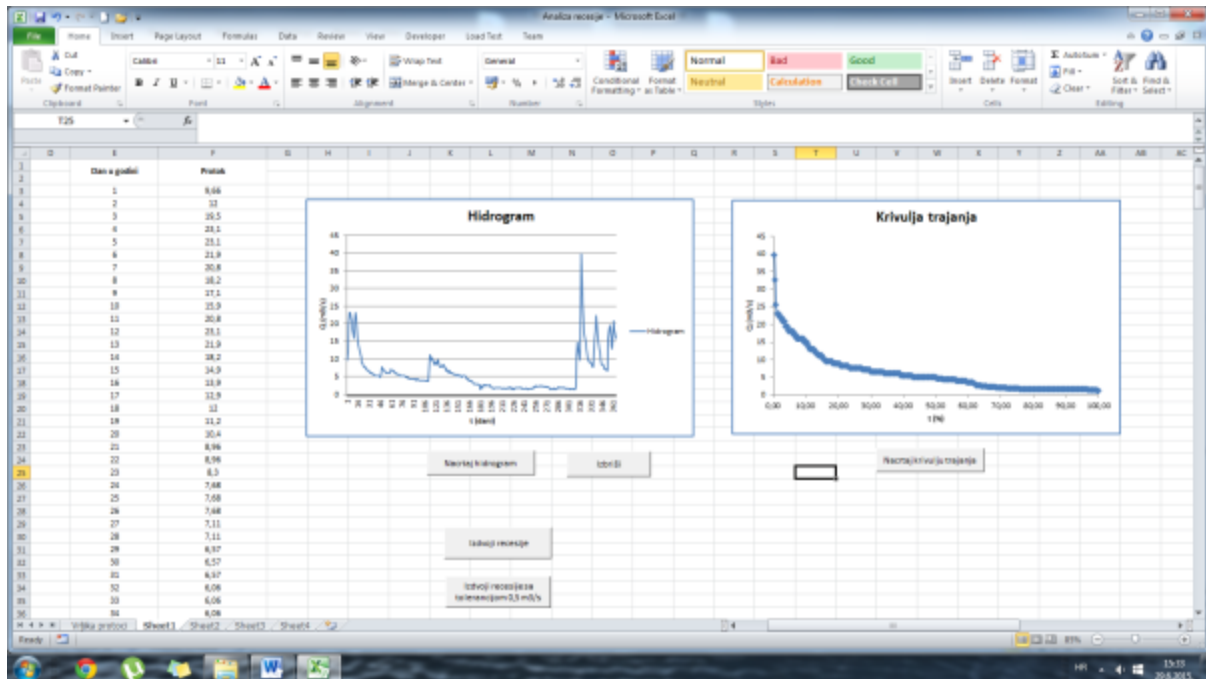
Analiza recesije - Microsoft Excel

File Home Insert Page Layout Formulas Data Review View Developer Load Test Team

Cut
Copy
Format Painter
Clipboard
Calibri 11
Font
Wrap Text
Merge & Center
Alignment
General
Number
Conditional Formatting
Format as Table
Normal Bad Good
Neutral Calculation Check Cell
Styles
Insert Delete Format
Cells
AutoSum
Fill
Clear
Sort & Filter
Find & Select
Editing

T25

D E F G H I J K L M N O P Q R S T U V W X Y Z AA AB AC

| | E | F |
|---|---|---|
| 1 | | |
| 2 | Dan u godini | Protok |
| 3 | 1 | 9,66 |
| 4 | 2 | 13 |
| 5 | 3 | 19,5 |
| 6 | 4 | 23,1 |
| 7 | 5 | 23,1 |
| 8 | 6 | 21,9 |
| 9 | 7 | 20,8 |
| 10 | 8 | 18,2 |
| 11 | 9 | 17,1 |
| 12 | 10 | 15,9 |
| 13 | 11 | 20,8 |
| 14 | 12 | 23,1 |
| 15 | 13 | 21,9 |
| 16 | 14 | 18,2 |
| 17 | 15 | 14,9 |
| 18 | 16 | 13,9 |
| 19 | 17 | 12,9 |
| 20 | 18 | 12 |
| 21 | 19 | 11,2 |
| 22 | 20 | 10,4 |
| 23 | 21 | 8,96 |
| 24 | 22 | 8,96 |
| 25 | 23 | 8,3 |
| 26 | 24 | 7,68 |
| 27 | 25 | 7,68 |
| 28 | 26 | 7,68 |
| 29 | 27 | 7,11 |
| 30 | 28 | 7,11 |
| 31 | 29 | 6,57 |
| 32 | 30 | 6,57 |
| 33 | 31 | 6,57 |
| 34 | 32 | 6,06 |
| 35 | 33 | 6,06 |
| 36 | 34 | 6,06 |

Hidrogram
45 40 35 30 25 20 15 10 5 0
Q (m3/s)
t (dani)
Hidrogram

Krivulja trajanja
45 40 35 30 25 20 15 10 5 0
Q (m3/s)
0,00 10,00 20,00 30,00 40,00 50,00 60,00 70,00 80,00 90,00 100,00
t (%)

Nacrtaj hidrogram
Izbriši
Nacrtaj krivulju trajanja
Izdvoji recesije
Izdvoji recesije sa tolerancijom 0,5 m3/s

Vrijska protoci Sheet1 Sheet2 Sheet3 Sheet4
Ready
85%
HR 15:33 20.6.2015